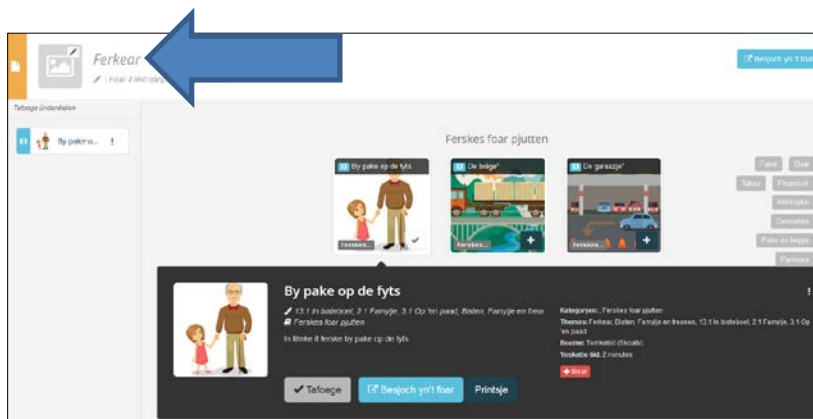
Ferkear

Foar it rêst oarg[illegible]

Besjoch yn't foar

Tafoege ûnderdielen

By pake o...

Ferskes foar pjutten

By pake op de fyts

De brêge*

De garaazje*

Ferskes...

Ferskes...

Ferskes...

Fane

Dier

Tafoe

Finansje

Heitelân

Deeljobbe

Pake en beppe

Partnere

By pake op de fyts

13.1 In bisteboel, 2.1 Famylje, 3.1 Op 'en paad, Bisten, Famylje en freon

Ferskes foar pjutten

In lytske lit ferske by pake op de fyts.

Kategoryen: Ferskes foar pjutten

Themas: Ferkear, Bisten, Famylje en freonen, 13.1 In bisteboel, 2.1 Famylje, 3.1 Op 'en paad

Boarne: Tomkeldot (Omrop)

Yeskatte tiid: 2 minuten

Tafoege

Besjoch yn't foar

Printsje